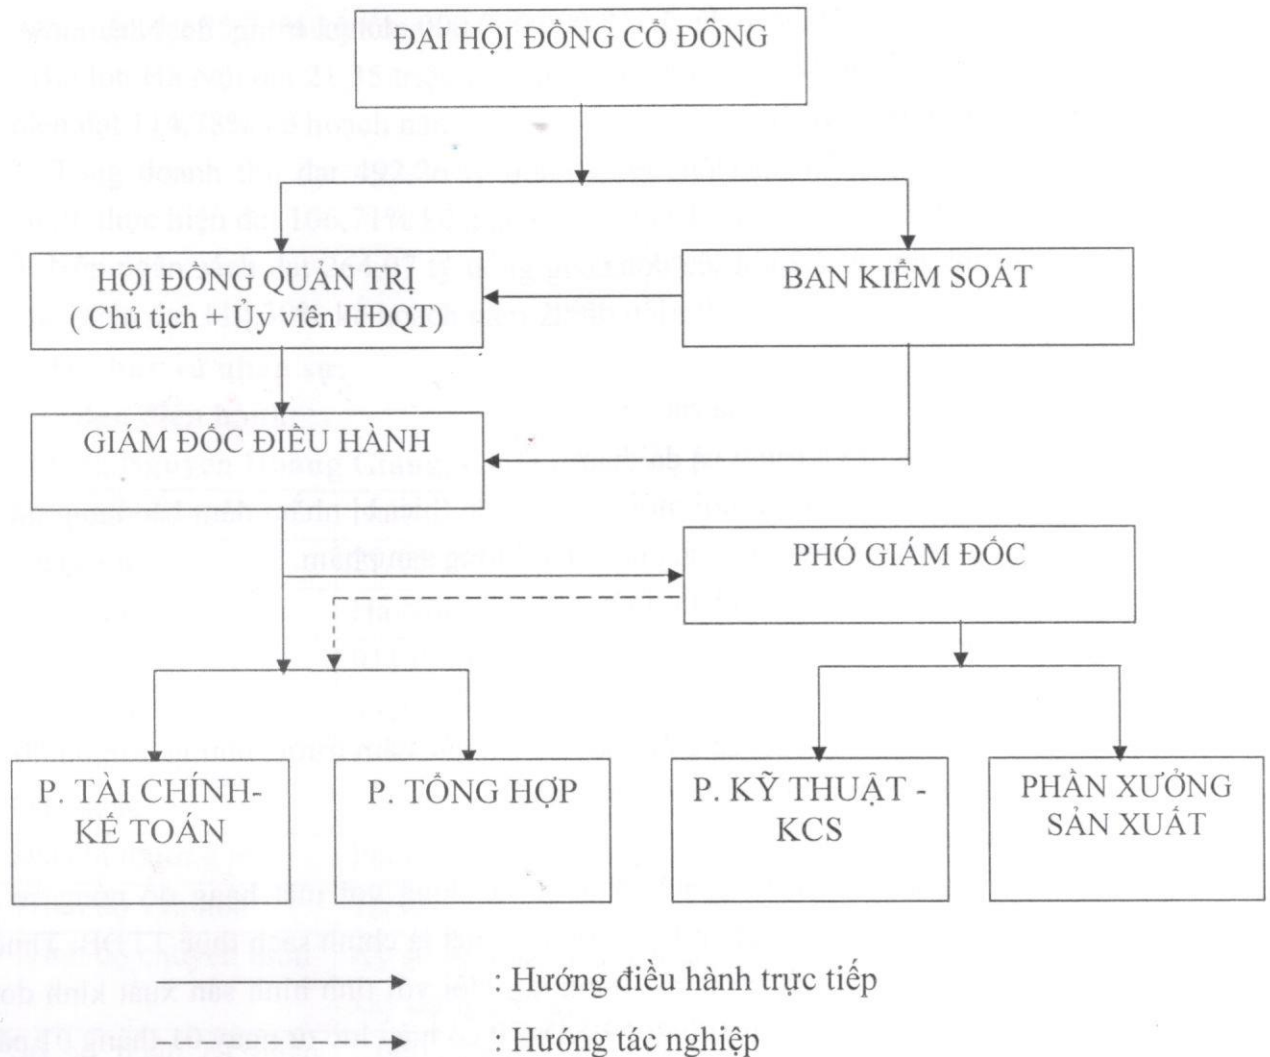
ĐAI HỘI ĐỒNG CỔ ĐÔNG

HỘI ĐỒNG QUẢN TRỊ
( Chủ tịch + Ủy viên HĐQT)

BAN KIỂM SOÁT

GIÁM ĐỐC ĐIỀU HÀNH

PHÓ GIÁM ĐỐC

P. TÀI CHÍNH-KẾ TOÁN

P. TỔNG HỢP

P. KỸ THUẬT - KCS

PHÂN XƯỞNG SẢN XUẤT

: Hướng điều hành trực tiếp

: Hướng tác nghiệp